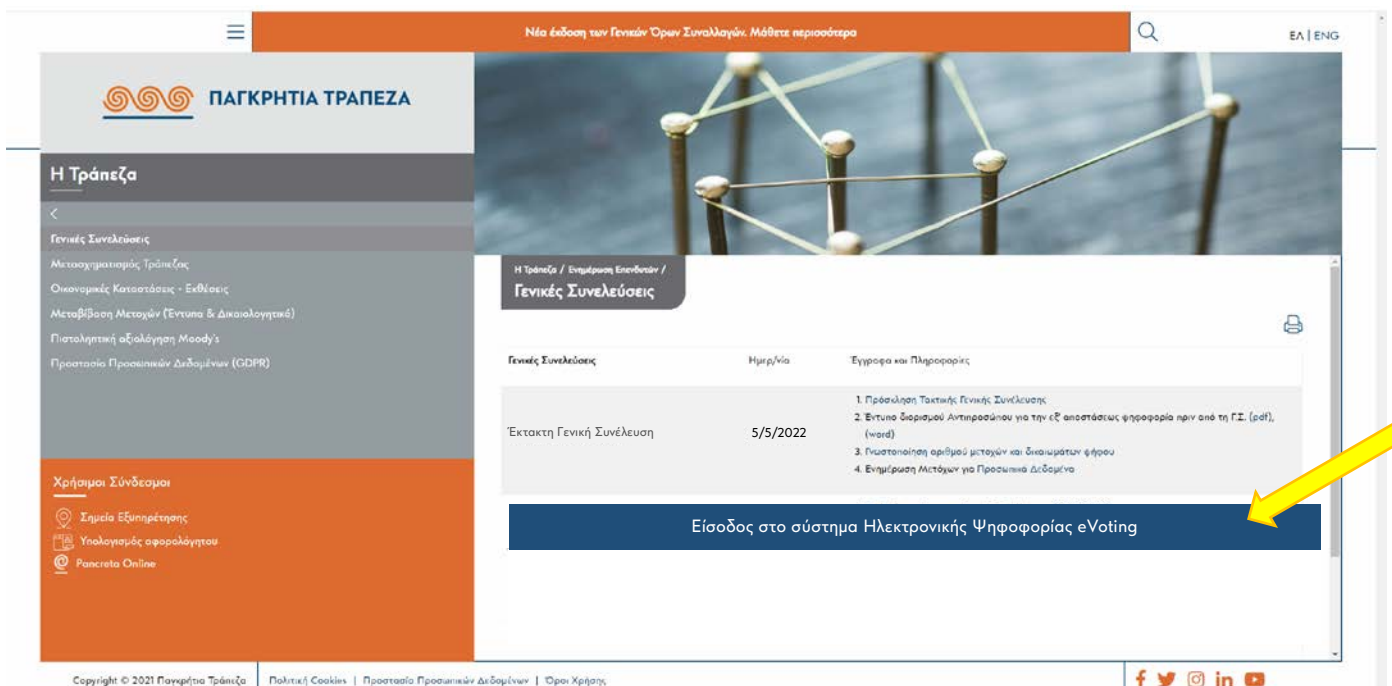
Νέα έκδοση των Γενικών Όρων Συναλλαγών. Μάθετε περισσότερα

ΕΛ | ENG

ΠΑΓΚΡΗΤΙΑ ΤΡΑΠΕΖΑ

Η Τράπεζα

<

Γενικές Συνελεύσεις
Μετασχηματισμός Τράπεζας
Οικονομικές Καταστάσεις - Εκθέσεις
Μεταβίβαση Μετοχών (Έντυπα & Δικαιολογητικά)
Πιστοληπτική αξιολόγηση Moody's
Προστασία Προσωπικών Δεδομένων (GDPR)

Χρήσιμοι Σύνδεσμοι
Σημεία Εξυπηρέτησης
Υπολογισμός αφορολόγητου
Pancreta Online

Η Τράπεζα / Ενημέρωση Επενδυτών /
Γενικές Συνελεύσεις

| Γενικές Συνελεύσεις | Ημερ/νία | Έγγραφα και Πληροφορίες |
|---|---|---|
| Έκτακτη Γενική Συνέλευση | 5/5/2022 | 1. Πρόσκληση Τακτικής Γενικής Συνέλευσης<br>2. Έντυπο διορισμού Αντιπροσώπου για την εξ' αποστάσεως ψηφοφορία πριν από τη Γ.Σ. (pdf), (word)<br>3. Γνωστοποίηση αριθμού μετοχών και δικαιωμάτων ψήφου<br>4. Ενημέρωση Μετόχων για Προσωπικά Δεδομένα |

Είσοδος στο σύστημα Ηλεκτρονικής Ψηφοφορίας eVoting

Copyright © 2021 Παγκρήτια Τράπεζα | Πολιτική Cookies | Προστασία Προσωπικών Δεδομένων | Όροι Χρήσης